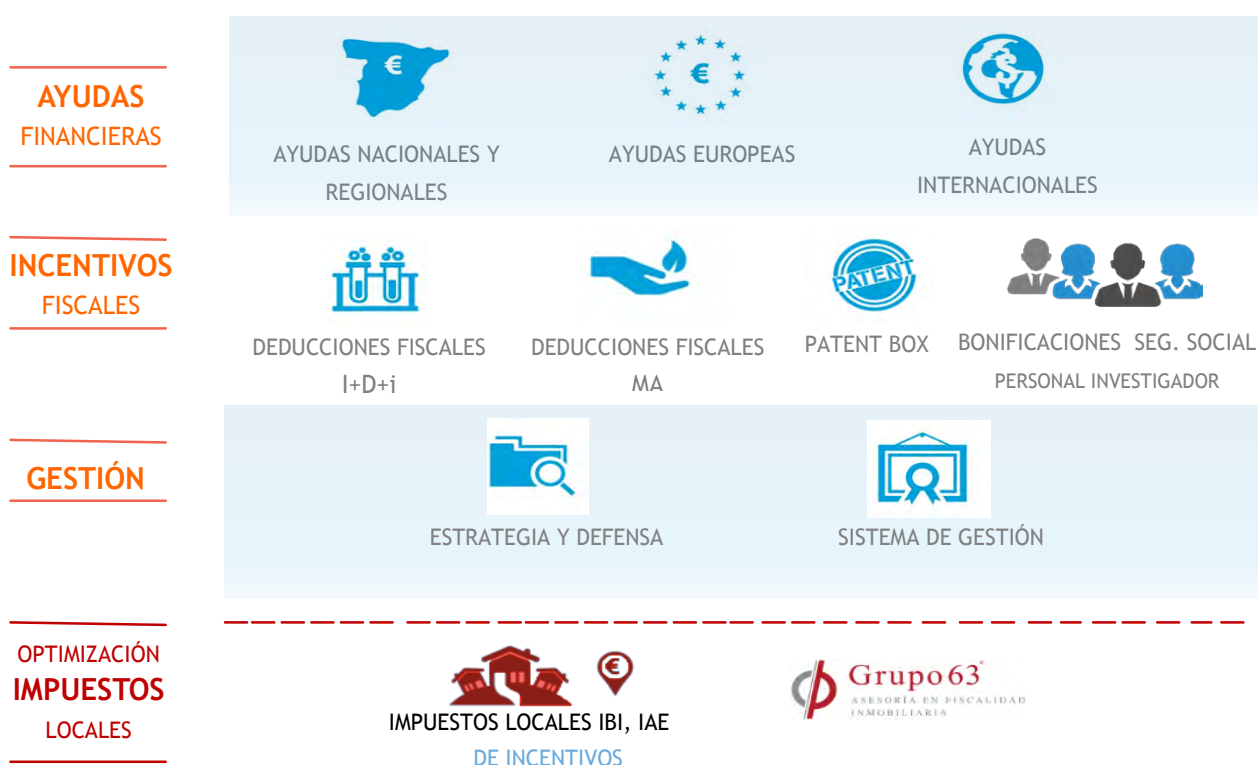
AYUDAS
FINANCIERAS

AYUDAS NACIONALES Y REGIONALES

AYUDAS EUROPEAS

AYUDAS INTERNACIONALES

INCENTIVOS
FISCALES

DEDUCCIONES FISCALES I+D+i

DEDUCCIONES FISCALES MA

PATENT

PATENT BOX

BONIFICACIONES SEG. SOCIAL
PERSONAL INVESTIGADOR

GESTIÓN

ESTRATEGIA Y DEFENSA

SISTEMA DE GESTIÓN

OPTIMIZACIÓN
IMPUESTOS
LOCALES

IMPUESTOS LOCALES IBI, IAE
DE INCENTIVOS

Grupo 63
ASESORÍA EN FISCALIDAD INMOBILIARIA